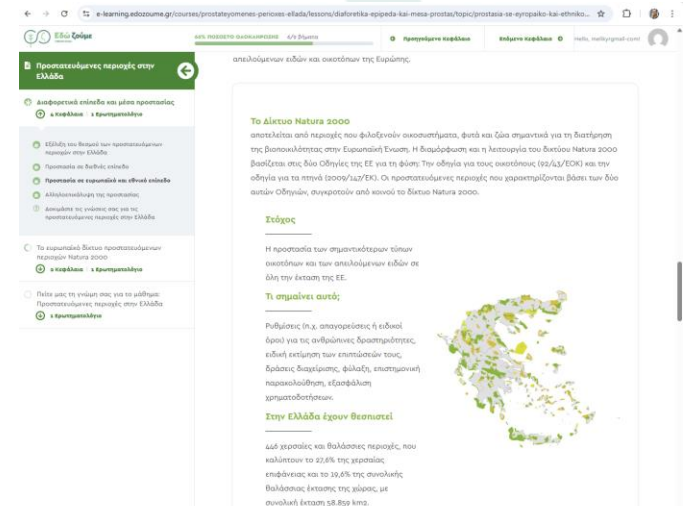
e-learning.edozoume.gr/courses/prostateyomenes-perioxes-ellada/lessons/diaforetika-epipeda-kai-mesa-prostas/topic/prostasia-se-eyropaiko-kai-ethniko...

Εδώ Ζούμε

46% ΠΟΣΟΣΤΟ ΟΛΟΚΛΗΡΩΣΗΣ 6/13 Βήματα

Προηγούμενο Κεφάλαιο

Επόμενο Κεφάλαιο

Hello, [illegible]

Προστατευόμενες περιοχές στην Ελλάδα

Διαφορετικά επίπεδα και μέσα προστασίας

4 Κεφάλαια | 1 Ερωτηματολόγιο

Εξέλιξη του θεσμού των προστατευόμενων περιοχών στην Ελλάδα

Προστασία σε διεθνές επίπεδο

Προστασία σε ευρωπαϊκό και εθνικό επίπεδο

Αλληλοεπικάλυψη της προστασίας

Δοκιμάστε τις γνώσεις σας για τις προστατευόμενες περιοχές στην Ελλάδα

Το ευρωπαϊκό δίκτυο προστατευόμενων περιοχών Natura 2000

2 Κεφάλαια | 1 Ερωτηματολόγιο

Πείτε μας τη γνώμη σας για το μάθημα: Προστατευόμενες περιοχές στην Ελλάδα

1 Ερωτηματολόγιο

απειλούμενων ειδών και οικοτόπων της Ευρώπης.

Το Δίκτυο Natura 2000

αποτελείται από περιοχές που φιλοξενούν οικοσυστήματα, φυτά και ζώα σημαντικά για τη διατήρηση της βιοποικιλότητας στην Ευρωπαϊκή Ένωση. Η διαμόρφωση και η λειτουργία του δικτύου Natura 2000 βασίζεται στις δύο Οδηγίες της ΕΕ για τη φύση: Την οδηγία για τους οικοτόπους (92/43/ΕΟΚ) και την οδηγία για τα πτηνά (2009/147/ΕΚ). Οι προστατευόμενες περιοχές που χαρακτηρίζονται βάσει των δύο αυτών Οδηγιών, συγκροτούν από κοινού το δίκτυο Natura 2000.

Στόχος

Η προστασία των σημαντικότερων τύπων οικοτόπων και των απειλούμενων ειδών σε όλη την έκταση της ΕΕ.

Τι σημαίνει αυτό;

Ρυθμίσεις (π.χ. απαγορεύσεις ή ειδικοί όροι) για τις ανθρώπινες δραστηριότητες, ειδική εκτίμηση των επιπτώσεών τους, δράσεις διαχείρισης, φύλαξη, επιστημονική παρακολούθηση, εξασφάλιση χρηματοδοτήσεων.

Στην Ελλάδα έχουν θεσπιστεί

446 χερσαίες και θαλάσσιες περιοχές, που καλύπτουν το 27,6% της χερσαίας επιφάνειας και το 19,6% της συνολικής θαλάσσιας έκτασης της χώρας, με συνολική έκταση 58.859 km.